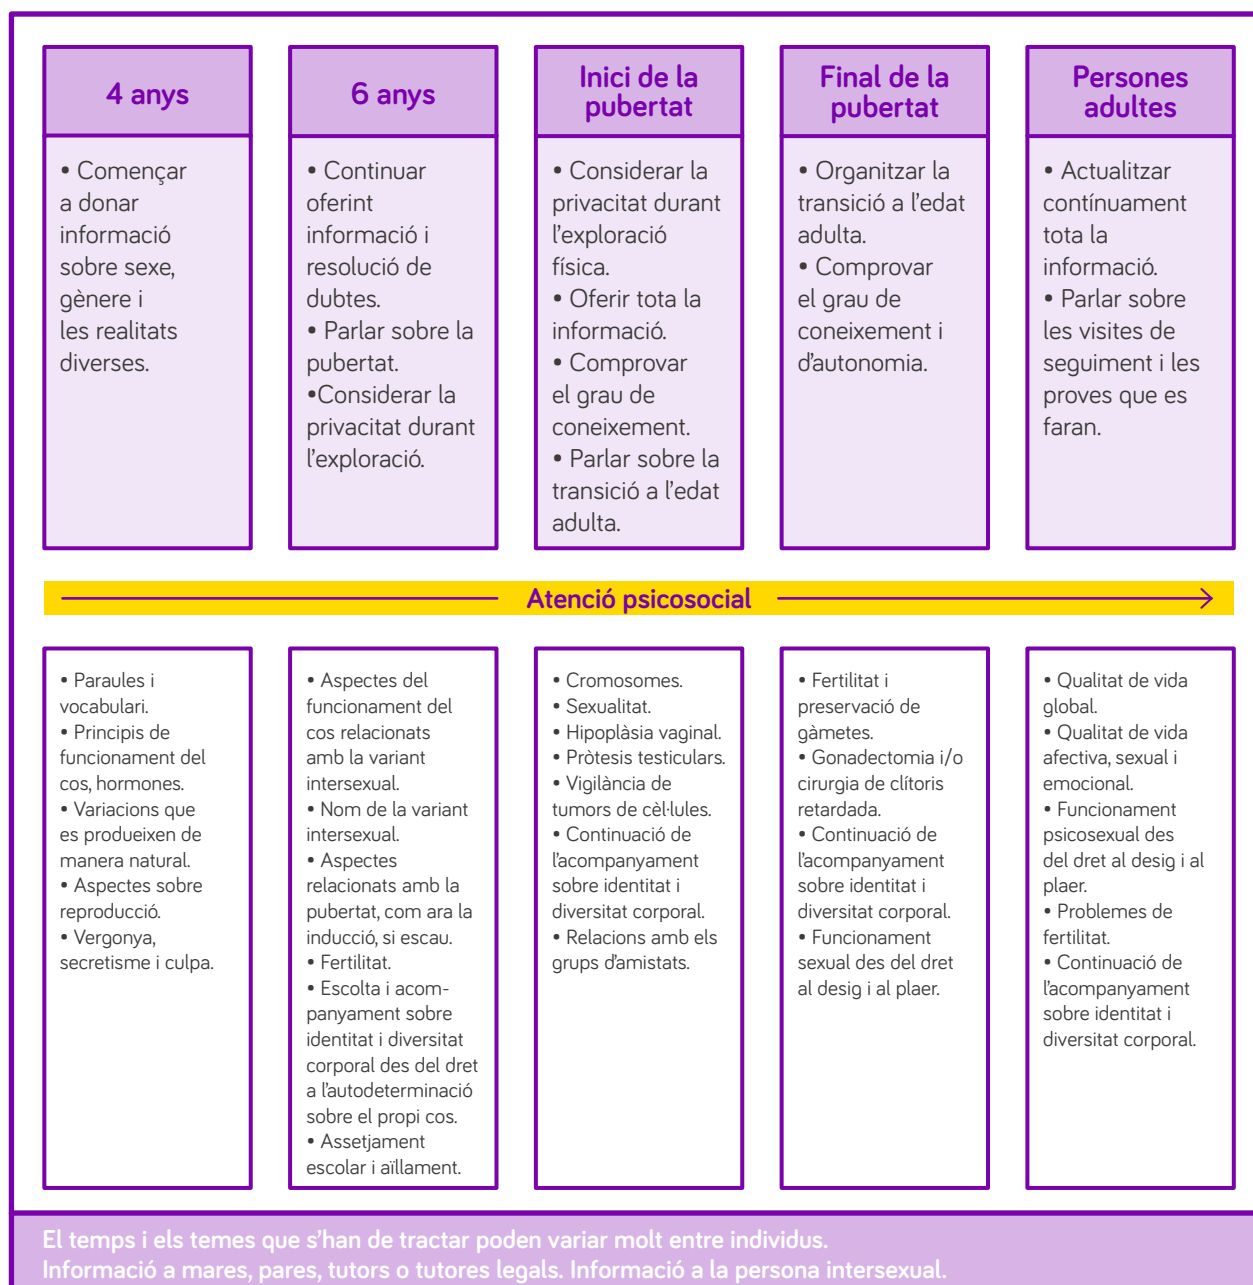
| 4 anys | 6 anys | Inici de la pubertat | Final de la pubertat | Persones adultes |
|---|---|---|---|---|
| • Començar a donar informació sobre sexe, gènere i les realitats diverses. | • Continuar oferint informació i resolució de dubtes. • Parlar sobre la pubertat. •Considerar la privacitat durant l'exploració. | • Considerar la privacitat durant l'exploració física. • Oferir tota la informació. • Comprovar el grau de coneixement. • Parlar sobre la transició a l'edat adulta. | • Organitzar la transició a l'edat adulta. • Comprovar el grau de coneixement i d'autonomia. | • Actualitzar contínuament tota la informació. • Parlar sobre les visites de seguiment i les proves que es faran. |

Atenció psicosocial

| | | | | |
|---|---|---|---|---|
| • Paraules i vocabulari. • Principis de funcionament del cos, hormones. • Variacions que es produeixen de manera natural. • Aspectes sobre reproducció. • Vergonya, secretisme i culpa. | • Aspectes del funcionament del cos relacionats amb la variant intersexual. • Nom de la variant intersexual. • Aspectes relacionats amb la pubertat, com ara la inducció, si escau. • Fertilitat. • Escolta i acompanyament sobre identitat i diversitat corporal des del dret a l'autodeterminació sobre el propi cos. • Assetjament escolar i aïllament. | • Cromosomes. • Sexualitat. • Hipoplàsia vaginal. • Pròtesis testiculars. • Vigilància de tumors de cèl·lules. • Continuació de l'acompanyament sobre identitat i diversitat corporal. • Relacions amb els grups d'amistats. | • Fertilitat i preservació de gàmetes. • Gonadectomia i/o cirurgia de clítoris retardada. • Continuació de l'acompanyament sobre identitat i diversitat corporal. • Funcionament sexual des del dret al desig i al plaer. | • Qualitat de vida global. • Qualitat de vida afectiva, sexual i emocional. • Funcionament psicosexual des del dret al desig i al plaer. • Problemes de fertilitat. • Continuació de l'acompanyament sobre identitat i diversitat corporal. |

El temps i els temes que s'han de tractar poden variar molt entre individus.
Informació a mares, pares, tutors o tutores legals. Informació a la persona intersexual.